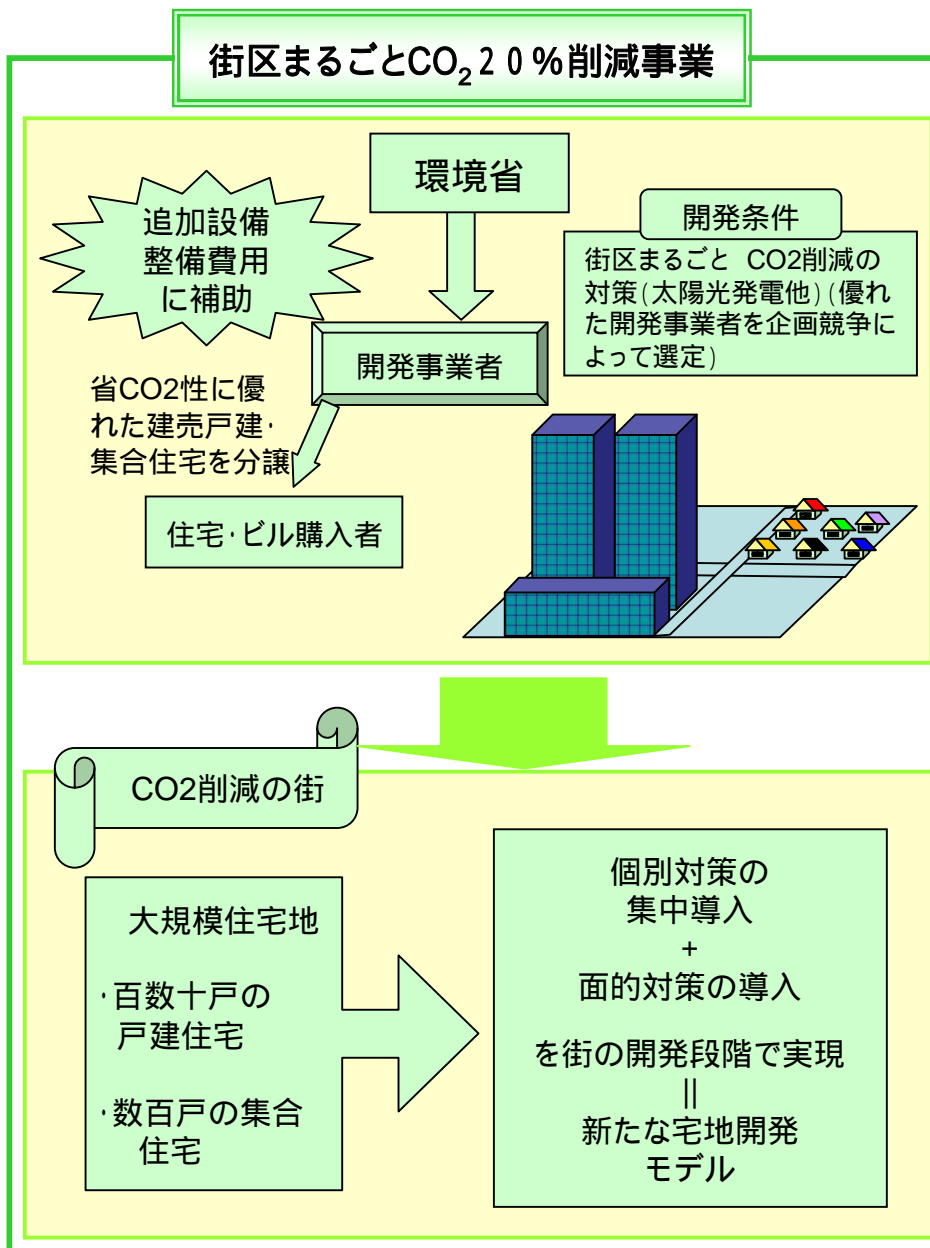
街区まるごと$CO_2$２０％削減事業

環境省

追加設備整備費用に補助

開発条件

街区まるごと　CO2削減の対策（太陽光発電他）（優れた開発事業者を企画競争によって選定）

開発事業者

省CO2性に優れた建売戸建・集合住宅を分譲

住宅・ビル購入者

CO2削減の街

大規模住宅地

・百数十戸の戸建住宅

・数百戸の集合住宅

個別対策の集中導入
＋
面的対策の導入

を街の開発段階で実現
||
新たな宅地開発モデル